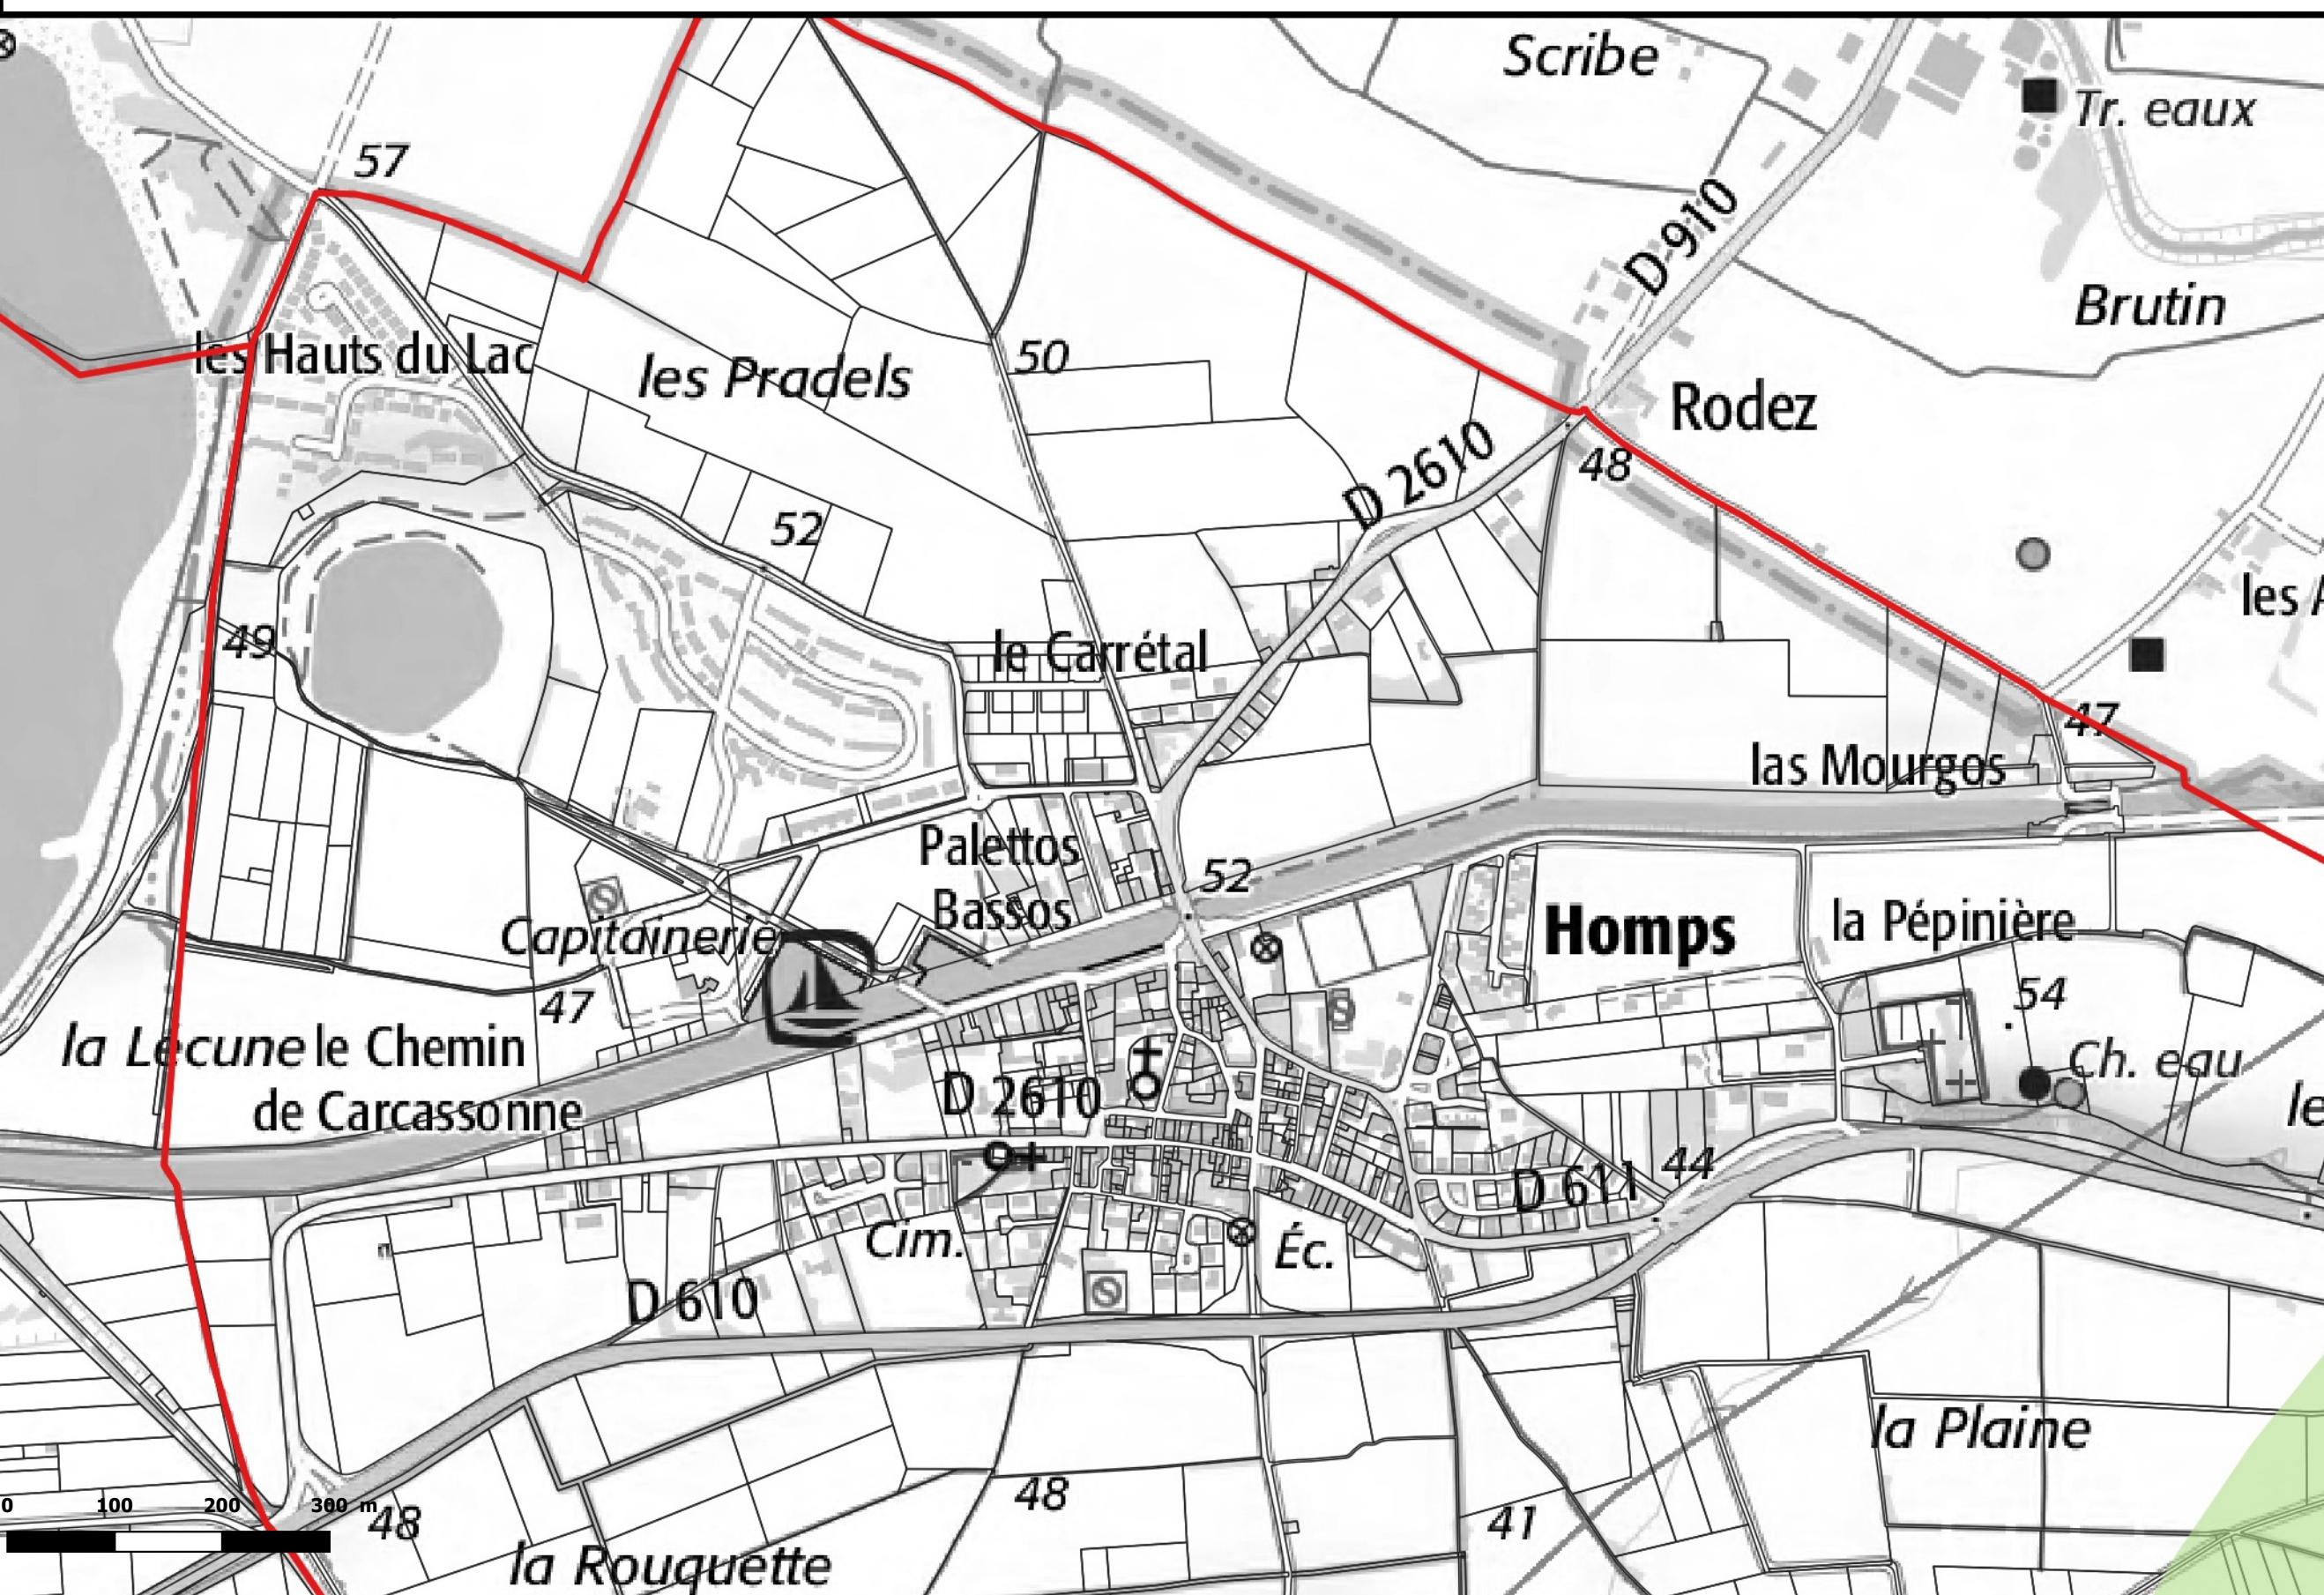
Scribe
Tr. eaux
57
D 910
Brutin
les Hauts du Lac
les Pradels
50
Rodez
D 2610
48
52
les A
49
le Carrétal
47
las Mourgos
Palettos
Bassos
52
Capitainerie
Homps
la Pépinière
54
47
la Lecune
le Chemin de Carcassonne
D 2610
Ch. eau
le
D 611
44
Cim.
Éc.
D 610
la Plaine
0
100
200
300 m
48
48
41
la Rouquette